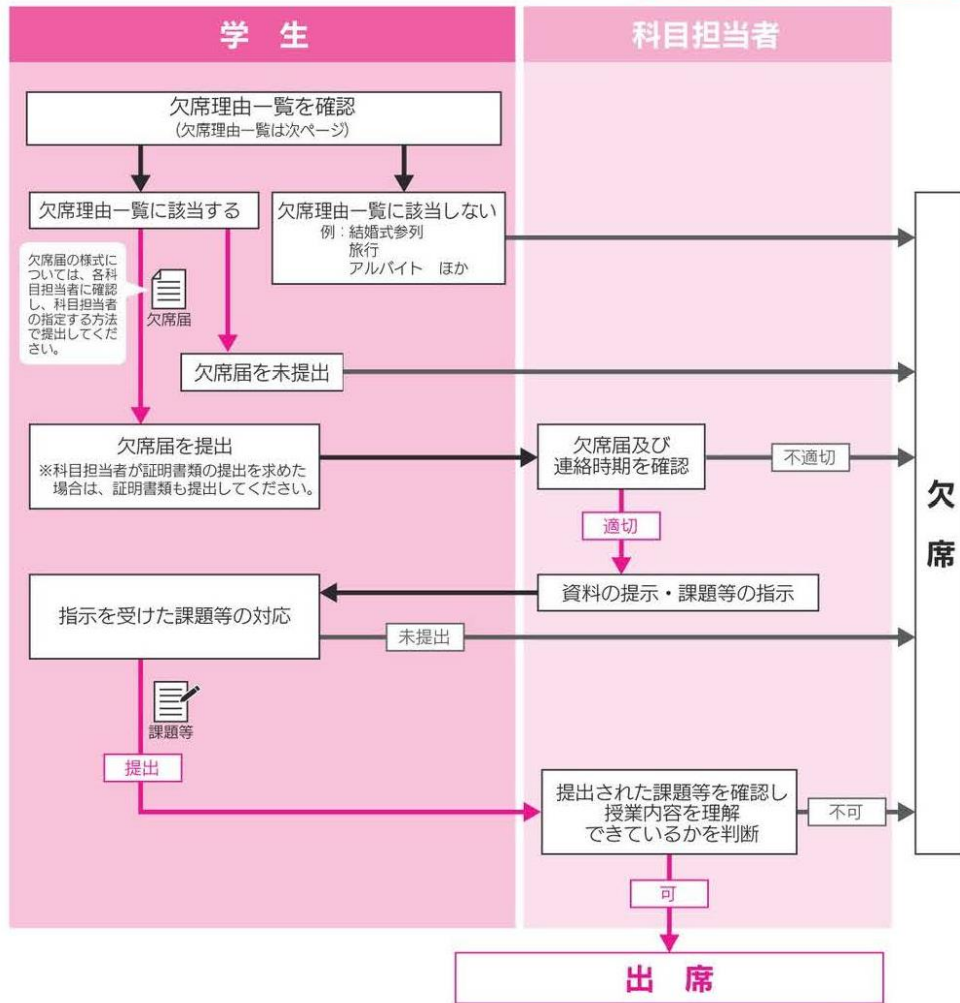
学 生

科目担当者

欠席理由一覧を確認
（欠席理由一覧は次ページ）

欠席理由一覧に該当する

欠席理由一覧に該当しない
例：結婚式参列
旅行
アルバイト ほか

欠席届の様式については、各科目担当者に確認し、科目担当者の指定する方法で提出してください。

欠席届

欠席届を未提出

欠席届を提出
※科目担当者が証明書類の提出を求めた場合は、証明書類も提出してください。

欠席届及び連絡時期を確認

不適切

適切

欠席

資料の提示・課題等の指示

指示を受けた課題等の対応

未提出

課題等

提出

提出された課題等を確認し授業内容を理解できているかを判断

不可

可

出 席